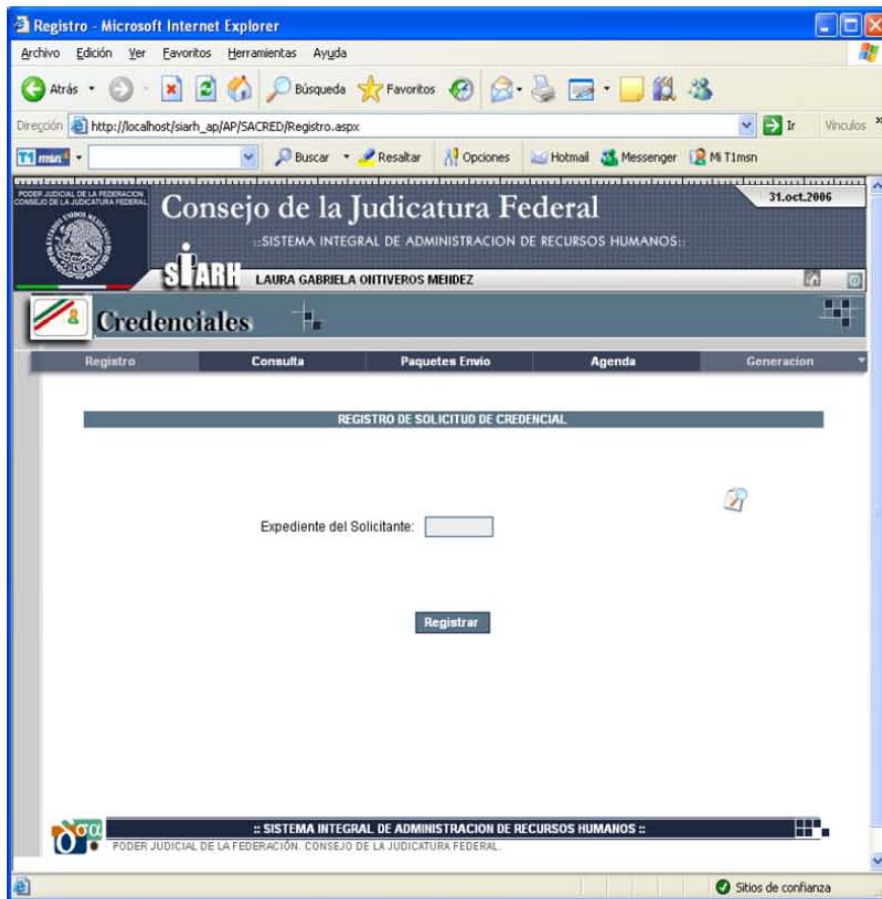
Registro - Microsoft Internet Explorer

Archivo Edición Ver Favoritos Herramientas Ayuda

Atrás Búsqueda Favoritos

Dirección http://localhost/siarh_ap/AP/SACRED/Registro.aspx Ir Vínculos

msn Buscar Resaltar Opciones Hotmail Messenger Mi T1msn

PODER JUDICIAL DE LA FEDERACION CONSEJO DE LA JUDICATURA FEDERAL

Consejo de la Judicatura Federal

31.oct.2006

::SISTEMA INTEGRAL DE ADMINISTRACION DE RECURSOS HUMANOS::

SIARH LAURA GABRIELA ONTIVEROS MENDEZ

Credenciales

Registro Consulta Paquetes Envio Agenda Generacion

REGISTRO DE SOLICITUD DE CREDENCIAL

Expediente del Solicitante:

Registrar

:: SISTEMA INTEGRAL DE ADMINISTRACION DE RECURSOS HUMANOS ::

PODER JUDICIAL DE LA FEDERACIÓN. CONSEJO DE LA JUDICATURA FEDERAL.

Sitios de confianza